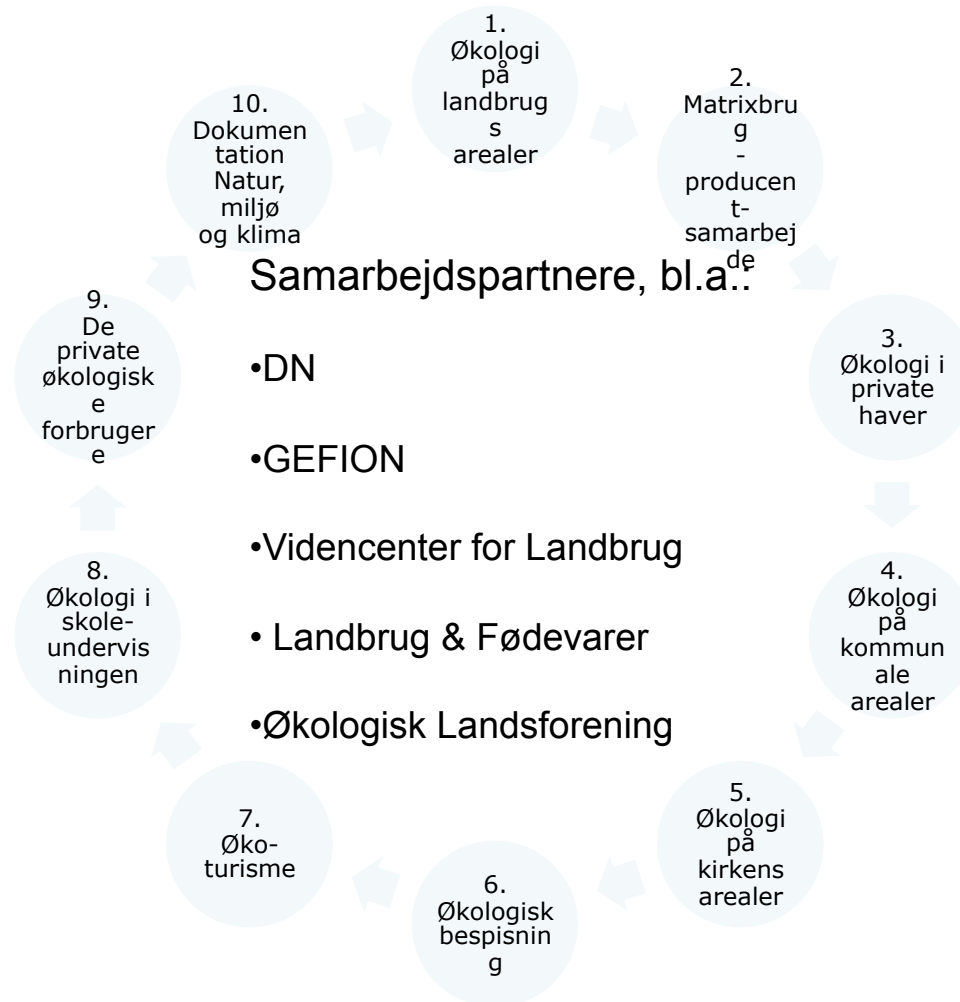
1. Økologi på landbrugs arealer

2. Matrixbrug - producent-samarbejde

3. Økologi i private haver

4. Økologi på kommunale arealer

5. Økologi på kirkens arealer

6. Økologisk bespisning

7. Øko-turisme

8. Økologi i skole-undervisningen

9. De private økologiske forbrugere

10. Dokumentation Natur, miljø og klima

Samarbejdspartnere, bl.a.:

•DN

•GEFION

•Videncenter for Landbrug

• Landbrug & Fødevarer

•Økologisk Landsforening